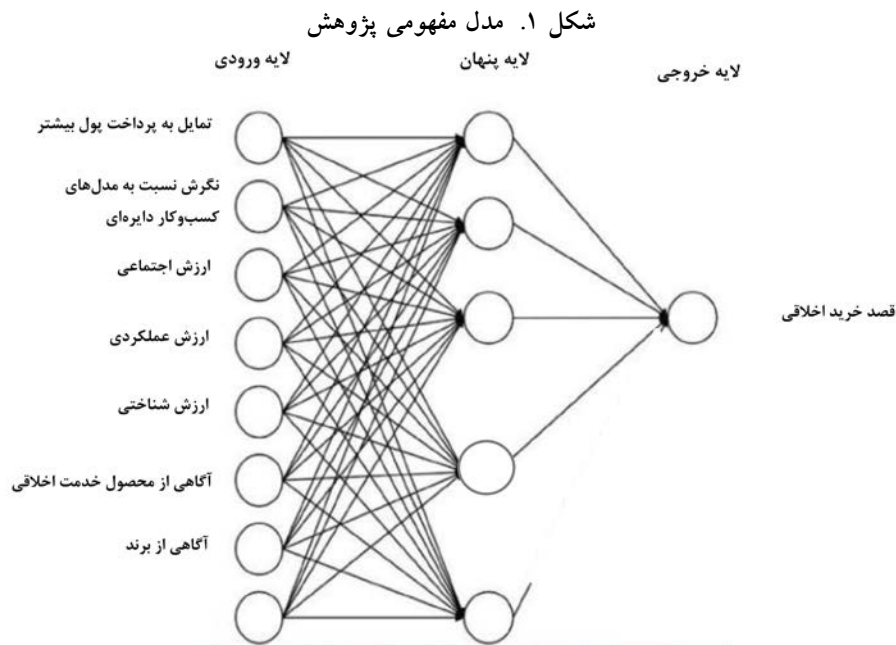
شکل ۱. مدل مفهومی پژوهش

لایه ورودی

لایه پنهان

لایه خروجی

تمایل به پرداخت پول بیشتر

نگرش نسبت به مدل‌های کسب‌وکار دایره‌ای

ارزش اجتماعی

ارزش عملکردی

ارزش شناختی

آگاهی از محصول خدمت اخلاقی

آگاهی از برند

قصد خرید اخلاقی